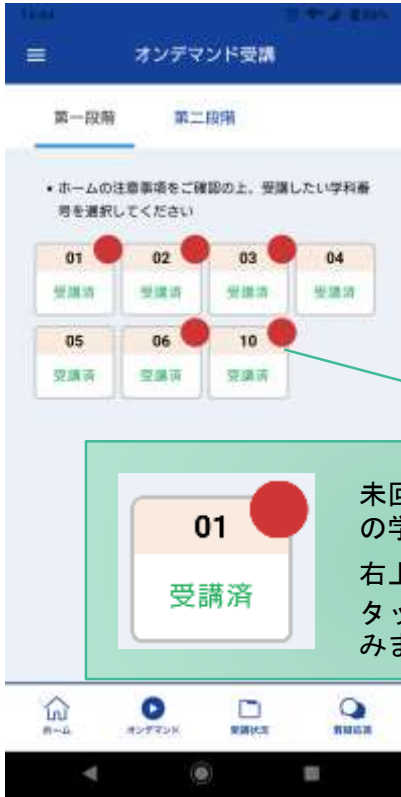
オンデマンド受講

第一段階　第二段階

• ホームの注意事項をご確認の上、受講したい学科番号を選択してください

01 受講済
02 受講済
03 受講済
04 受講済
05 受講済
06 受講済
10 受講済

01
受講済

未回
の学

右上
タッ
みま

ホーム　オンデマンド　受講状況　質疑応答